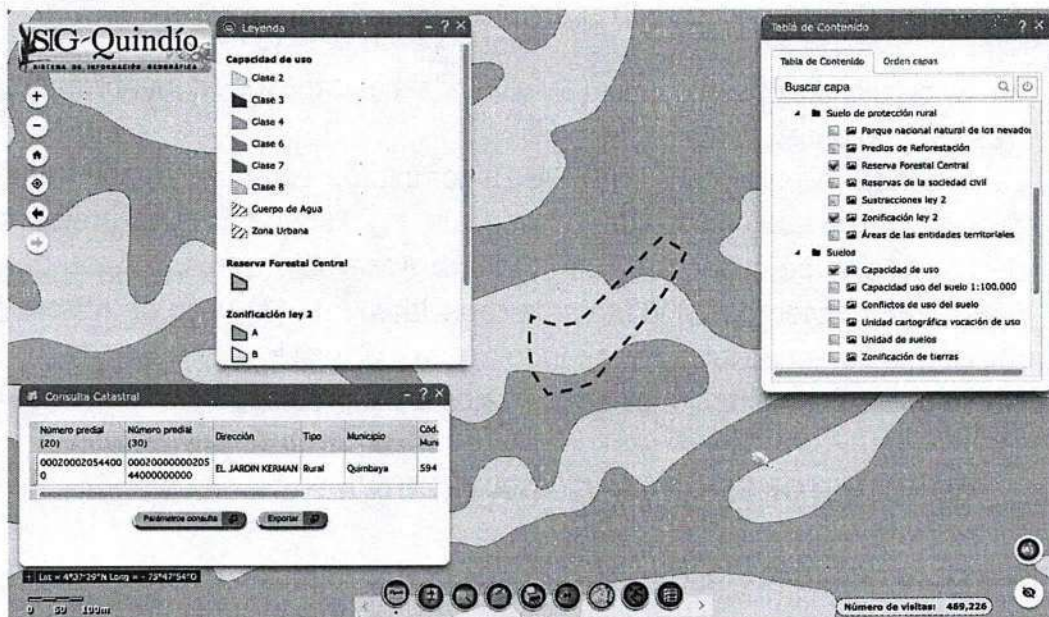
SIG-Quindío
SISTEMA DE INFORMACIÓN GEOGRÁFICA

Leyenda

Capacidad de uso
Clase 2
Clase 3
Clase 4
Clase 6
Clase 7
Clase 8
Cuerpo de Agua
Zona Urbana

Reserva Forestal Central

Zonificación ley 2
A
B

Tabla de Contenido

Tabla de Contenido | Orden capas

Buscar capa

Suelo de protección rural
Parque nacional natural de los nevado
Predios de Reforestación
Reserva Forestal Central
Reservas de la sociedad civil
Sustracciones ley 2
Zonificación ley 2
Áreas de las entidades territoriales
Suelos
Capacidad de uso
Capacidad uso del suelo 1:100.000
Conflictos de uso del suelo
Unidad cartográfica vocación de uso
Unidad de suelos
Zonificación de tierras

Consulta Catastral

| Número predial (20) | Número predial (30) | Dirección | Tipo | Municipio | Cód. Mun |
|---|---|---|---|---|---|
| 000200020544000 | 0002000000020544000000000 | EL JARDIN KERMAN | Rural | Quimbaya | 594 |

Parámetros consulta
Exportar

Lat = 4°37'29"N Long = -75°47'54"O

0 50 100m

Número de visitas: 469,226